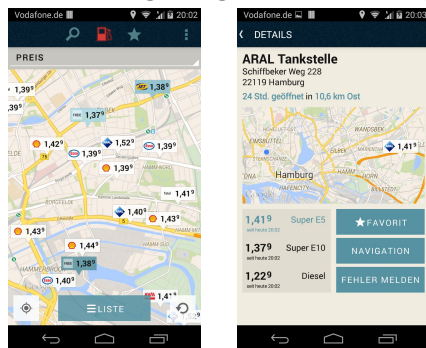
Vodafone.de 20:02

PREIS

1,39⁹
1,38⁹
1,37⁹
1,39⁹
1,52⁹
1,39⁹
1,39⁹
1,39⁹
1,41⁹
1,40⁹
1,43⁹
1,43⁹
1,44⁹
1,38⁹
1,40⁹
1,40⁹

LISTE

Vodafone.de 20:03

DETAILS

ARAL Tankstelle
Schiffbeker Weg 228
22119 Hamburg

24 Std. geöffnet in 10,6 km Ost

WANDSBEK
1,41⁹
Hamburg

1,41⁹ seit heute 20:02 Super E5
1,37⁹ seit heute 20:02 Super E10
1,22⁹ seit heute 20:02 Diesel

FAVORIT
NAVIGATION
FEHLER MELDEN